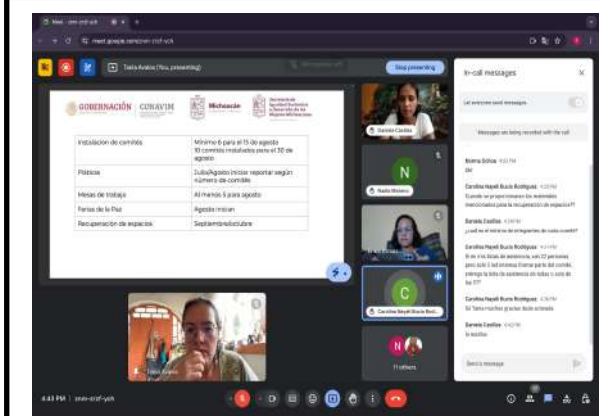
Meet - zmn-crzf-vck

meet.google.com/zmn-crzf-vck

Talia Avalos (You, presenting)

Stop presenting

GOBERNACIÓN | CONAVIM

Michoacán

Secretaría de Igualdad Sustantiva y Desarrollo de las Mujeres Michoacanas

| Instalación de comités | Mínimo 6 para el 15 de agosto 10 comités instalados para el 30 de agosto |
|---|---|
| Pláticas | Julio/Agosto iniciar reportar según número de comités |
| Mesas de trabajo | Al menos 5 para agosto |
| Ferias de la Paz | Agosto inician |
| Recuperación de espacios | Septiembre/octubre |

Daniela Casillas

N

Nadia Molero

C

Carolina Nayeli Bucio Rodríguez

Talia Avalos

N

11 others

In-call messages

Let everyone send messages

Messages can only be seen by people in the call and are deleted when the call ends

Noemi Solcue 4:32 PM
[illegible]

Carolina Nayeli Bucio Rodriguez 4:33 PM
Cuando se proporcionarán los materiales mencionados para la recuperación de espacios??

Daniela Casillas 4:34 PM
¿cuál es el mínimo de integrantes de cada comité?

Carolina Nayeli Bucio Rodriguez 4:34 PM
Si en mi lista de asistencia, son 17 personas pero solo 5 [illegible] formar parte del comité, entrego la lista de asistencia de todos o solo de las 5??

Carolina Nayeli Bucio Rodriguez 4:36 PM
Sii Talia muchas gracias bien entendido

Daniela Casillas 4:42 PM
lo escribo

Send a message

4:43 PM | zmn-crzf-vck